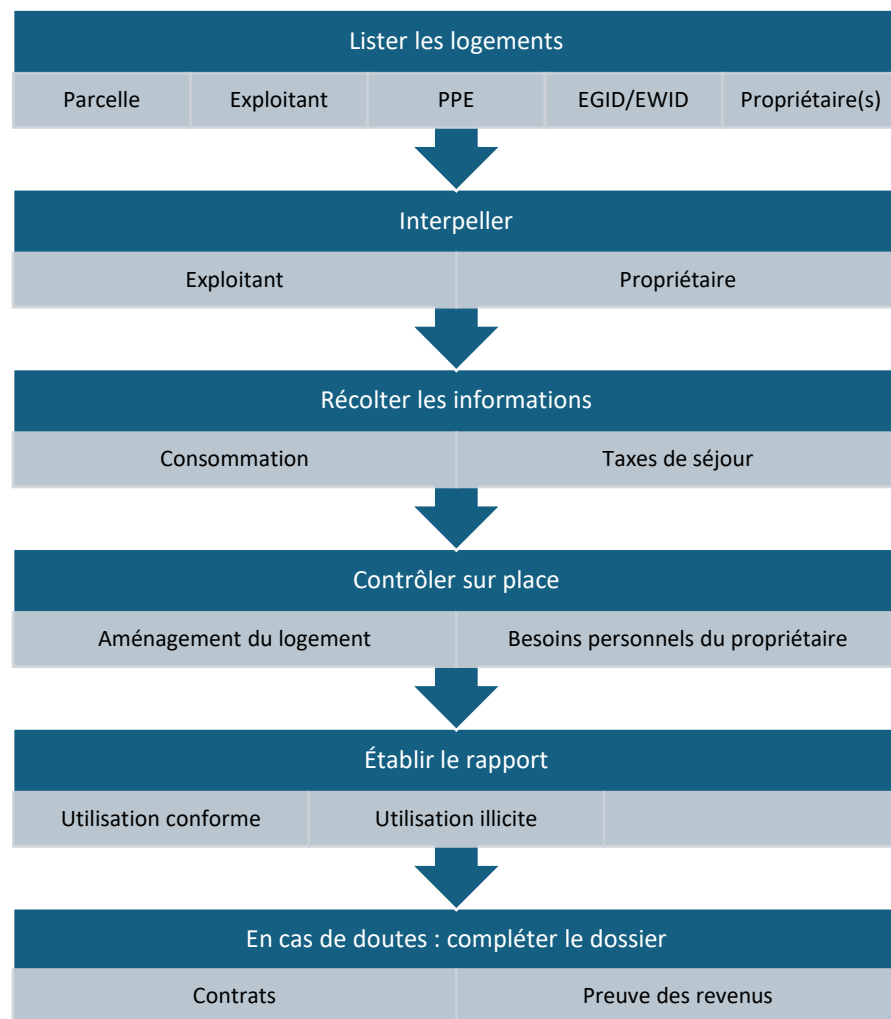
Lister les logements

Parcelle | Exploitant | PPE | EGID/EWID | Propriétaire(s)

Interpeller

Exploitant | Propriétaire

Récolter les informations

Consommation | Taxes de séjour

Contrôler sur place

Aménagement du logement | Besoins personnels du propriétaire

Établir le rapport

Utilisation conforme | Utilisation illicite

En cas de doutes : compléter le dossier

Contrats | Preuve des revenus